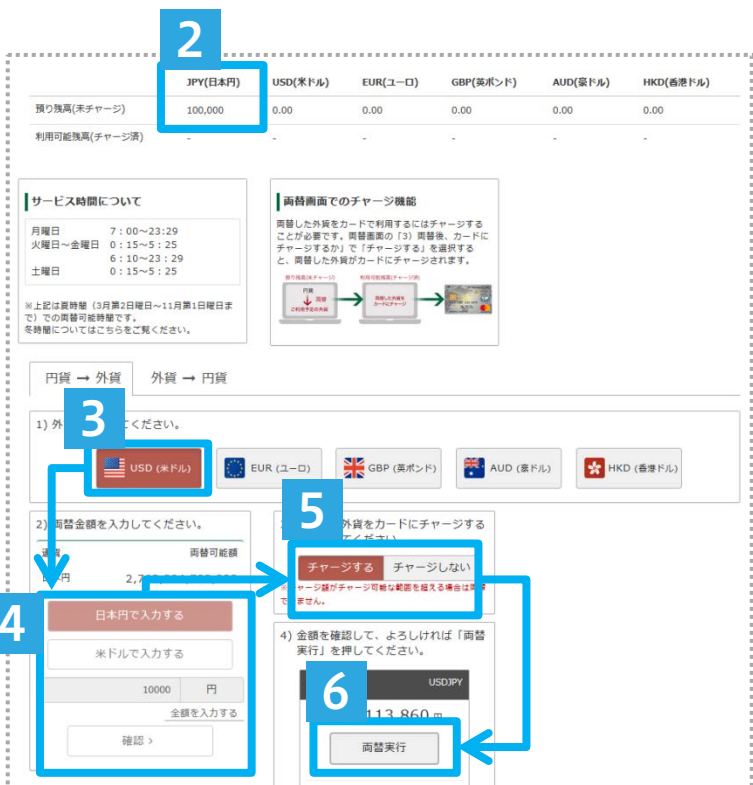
2

| | JPY(日本円) | USD(米ドル) | EUR(ユーロ) | GBP(英ポンド) | AUD(豪ドル) | HKD(香港ドル) |
|---|---|---|---|---|---|---|
| 預り残高(未チャージ) | 100,000 | 0.00 | 0.00 | 0.00 | 0.00 | 0.00 |
| 利用可能残高(チャージ済) | - | - | - | - | - | - |

サービス時間について

月曜日 7：00～23:29
火曜日～金曜日 0：15～5：25
6：10～23：29
土曜日 0：15～5：25

※上記は夏時間（3月第2日曜日～11月第1日曜日まで）での両替可能時間です。
冬時間についてはこちらをご覧ください。

両替画面でのチャージ機能

両替した外貨をカードで利用するにはチャージすることが必要です。両替画面の「3）両替後、カードにチャージするか」で「チャージする」を選択すると、両替した外貨がカードにチャージされます。

預り残高(未チャージ) 円貨 両替 ご利用予定の外貨
利用可能残高(チャージ済) 両替した外貨をカードにチャージ

円貨 ➡ 外貨 外貨 ➡ 円貨

1) 外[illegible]ください。

3

USD (米ドル) EUR (ユーロ) GBP (英ポンド) AUD (豪ドル) HKD (香港ドル)

2) 両替金額を入力してください。
通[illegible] 両替可能額
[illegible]円 2,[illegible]

4

日本円で入力する
米ドルで入力する
10000 円
全額を入力する
確認 ›

5

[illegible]外貨をカードにチャージする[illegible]ください。
チャージする チャージしない
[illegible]ャージ額がチャージ可能な範囲を超える場合は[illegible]ません。

4) 金額を確認して、よろしければ「両替実行」を押してください。

USDJPY

6

113.860

両替実行